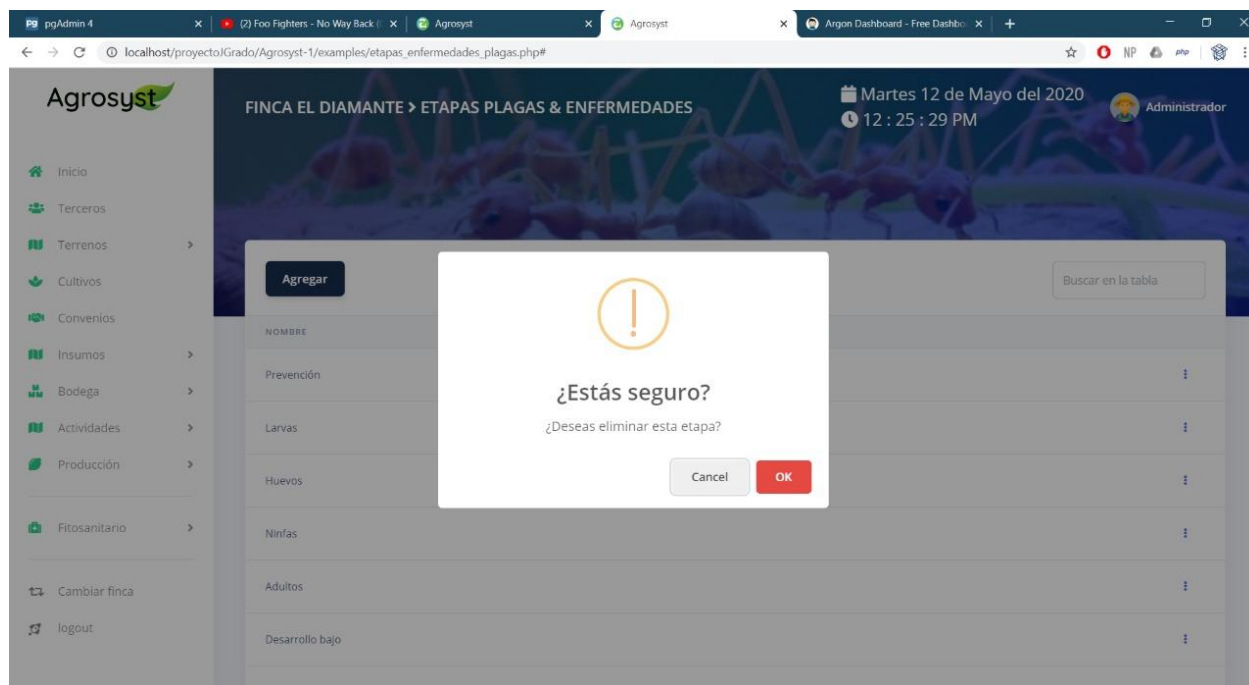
pgAdmin 4
(2) Foo Fighters - No Way Back
Agrosyst
Agrosyst
Argon Dashboard - Free Dashbo
localhost/proyectoJGrado/Agrosyst-1/examples/etapas_enfermedades_plagas.php#

Agrosyst

FINCA EL DIAMANTE > ETAPAS PLAGAS & ENFERMEDADES

Martes 12 de Mayo del 2020
12 : 25 : 29 PM

Administrador

Inicio
Terceros
Terrenos
Cultivos
Convenios
Insumos
Bodega
Actividades
Producción
Fitosanitario
Cambiar finca
logout

Agregar

Buscar en la tabla

NOMBRE

Prevención
Larvas
Huevos
Ninfas
Adultos
Desarrollo bajo

¿Estás seguro?
¿Deseas eliminar esta etapa?
Cancel
OK